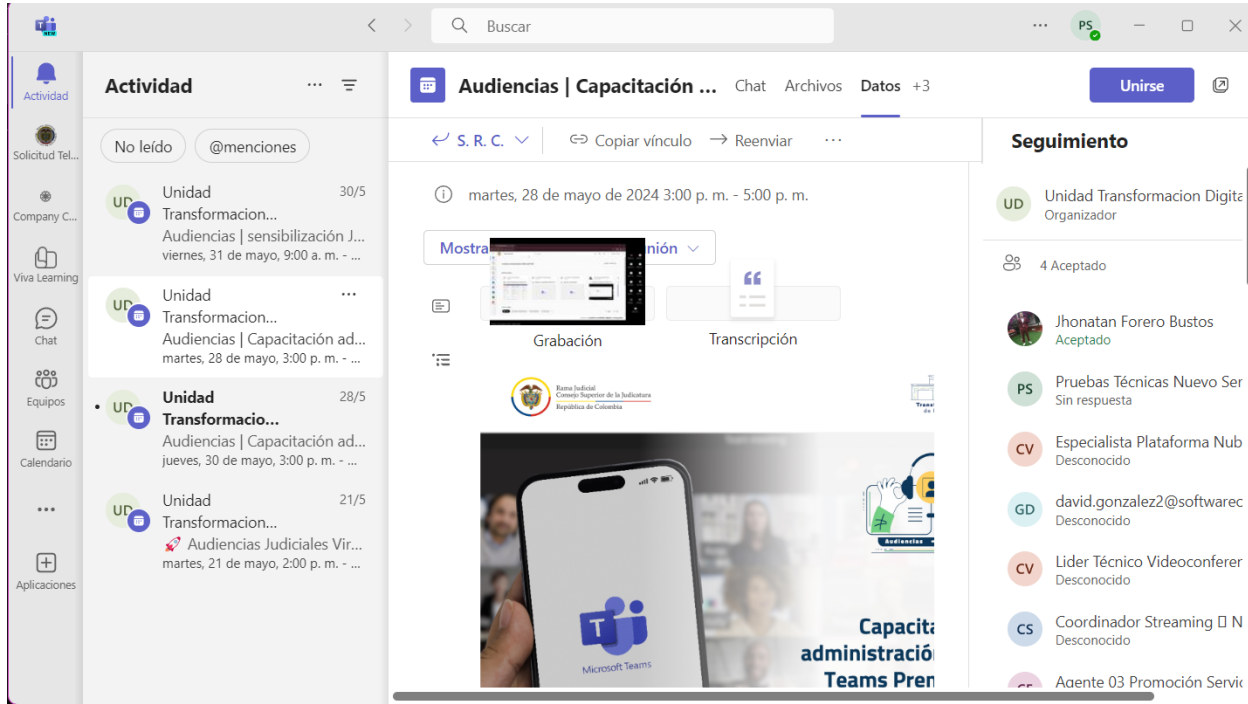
NEW

Buscar

PS

Actividad

Solicitud Tel...

Company C...

Viva Learning

Chat

Equipos

Calendario

...

Aplicaciones

Actividad

No leído

@menciones

UD Unidad Transformacion... 30/5
Audiencias | sensibilización J...
viernes, 31 de mayo, 9:00 a. m. - ...

UD Unidad Transformacion...
Audiencias | Capacitación ad...
martes, 28 de mayo, 3:00 p. m. - ...

UD Unidad Transformacio... 28/5
Audiencias | Capacitación ad...
jueves, 30 de mayo, 3:00 p. m. - ...

UD Unidad Transformacion... 21/5
🚀 Audiencias Judiciales Vir...
martes, 21 de mayo, 2:00 p. m. - ...

Audiencias | Capacitación ...

Chat Archivos Datos +3

Unirse

S. R. C.

Copiar vínculo

Reenviar

...

martes, 28 de mayo de 2024 3:00 p. m. - 5:00 p. m.

Mostra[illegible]nión

Grabación

Transcripción

Rama Judicial
Consejo Superior de la Judicatura
República de Colombia

Microsoft Teams

Capacit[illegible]
administració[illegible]
Teams Pren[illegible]

Audiencias

Seguimiento

UD Unidad Transformacion Digita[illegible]
Organizador

4 Aceptado

Jhonatan Forero Bustos
Aceptado

PS Pruebas Técnicas Nuevo Ser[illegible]
Sin respuesta

CV Especialista Plataforma Nub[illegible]
Desconocido

GD david.gonzalez2@softwarec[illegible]
Desconocido

CV Lider Técnico Videoconfere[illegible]
Desconocido

CS Coordinador Streaming ▯ N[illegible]
Desconocido

Agente 03 Promoción Servic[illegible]